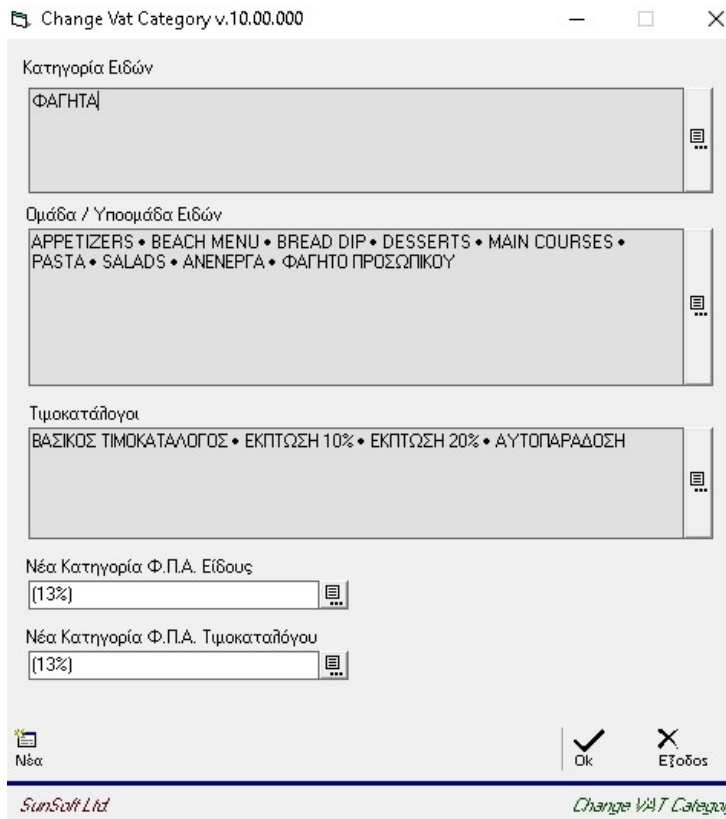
Change Vat Category v.10.00.000

Κατηγορία Ειδών

ΦΑΓΗΤΑ

Ομάδα / Υποομάδα Ειδών

APPETIZERS • BEACH MENU • BREAD DIP • DESSERTS • MAIN COURSES • PASTA • SALADS • ΑΝΕΝΕΡΓΑ • ΦΑΓΗΤΟ ΠΡΟΣΩΠΙΚΟΥ

Τιμοκατάλογοι

ΒΑΣΙΚΟΣ ΤΙΜΟΚΑΤΑΛΟΓΟΣ • ΕΚΠΤΩΣΗ 10% • ΕΚΠΤΩΣΗ 20% • ΑΥΤΟΠΑΡΑΔΟΣΗ

Νέα Κατηγορία Φ.Π.Α. Είδους

(13%)

Νέα Κατηγορία Φ.Π.Α. Τιμοκαταλόγου

(13%)

Νέα

Ok

Έξοδος

SunSoft Ltd

Change VAT Catego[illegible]